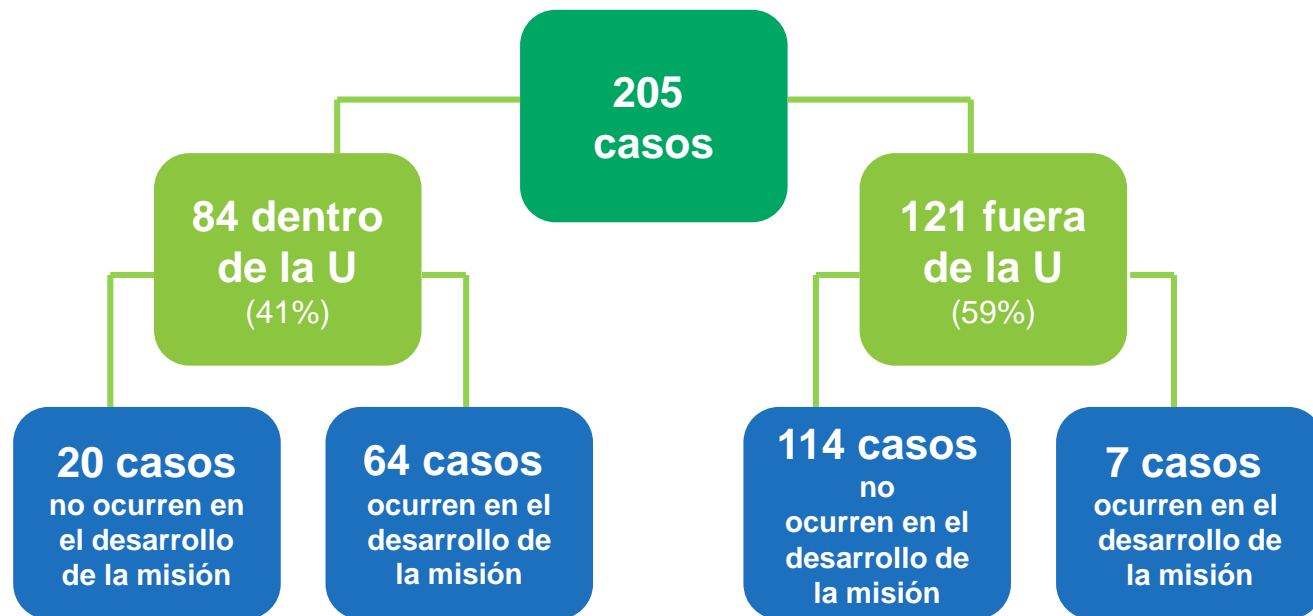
205 casos

84 dentro de la U (41%)

121 fuera de la U (59%)

20 casos no ocurren en el desarrollo de la misión

64 casos ocurren en el desarrollo de la misión

114 casos no ocurren en el desarrollo de la misión

7 casos ocurren en el desarrollo de la misión